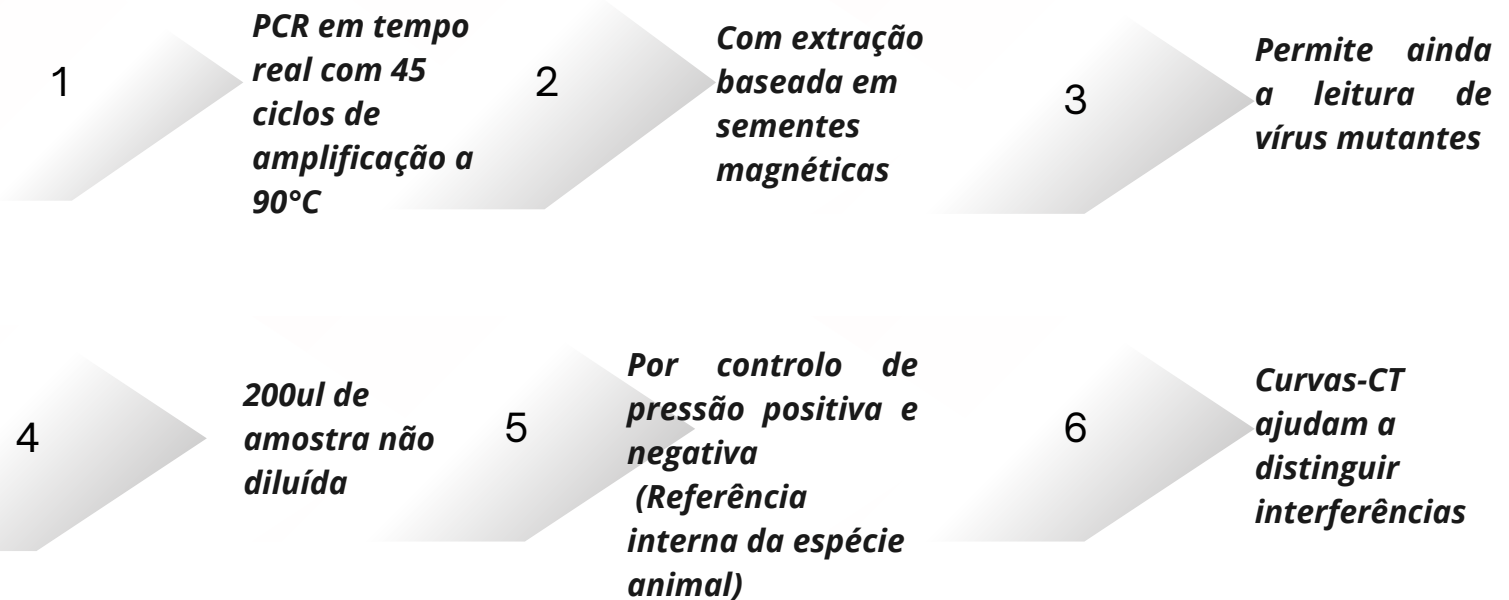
1

PCR em tempo real com 45 ciclos de amplificação a 90°C

2

Com extração baseada em sementes magnéticas

3

Permite ainda a leitura de vírus mutantes

4

200ul de amostra não diluída

5

Por controlo de pressão positiva e negativa
(Referência interna da espécie animal)

6

Curvas-CT ajudam a distinguir interferências